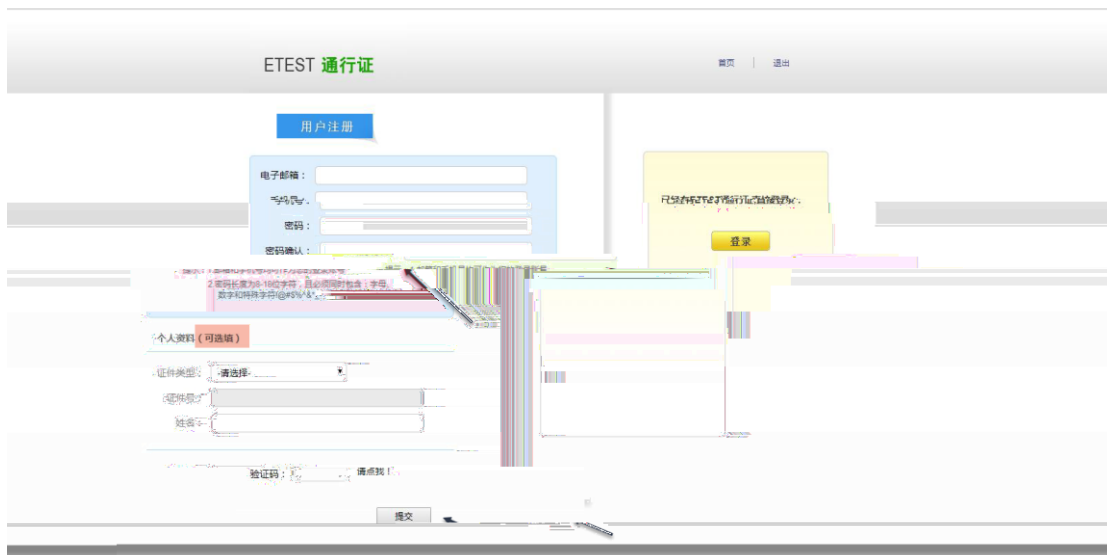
ETEST 通行证

首页 | 退出

用户注册

电子邮箱：

手机号：

密码：

密码确认：

提示：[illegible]
2.密码长度为8-16位字符，且必须同时包含：字母、数字和特殊字符!@#$%^&*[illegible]

已经有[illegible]通行证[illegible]

登录

个人资料（可选填）

证件类型： -请选择-

证件号：

姓名：

验证码： 请点我！

提交